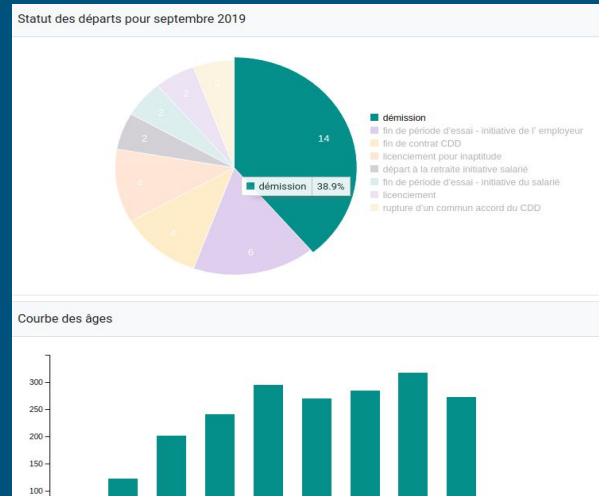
Statut des départs pour septembre 2019

14
6
4
4
2
2
2
2

démission 38.9%

démission
fin de période d'essai - initiative de l' employeur
fin de contrat CDD
licenciement pour inaptitude
départ à la retraite initiative salarié
fin de période d'essai - initiative du salarié
licenciement
rupture d'un commun accord du CDD

Courbe des âges

300
250
200
150
100